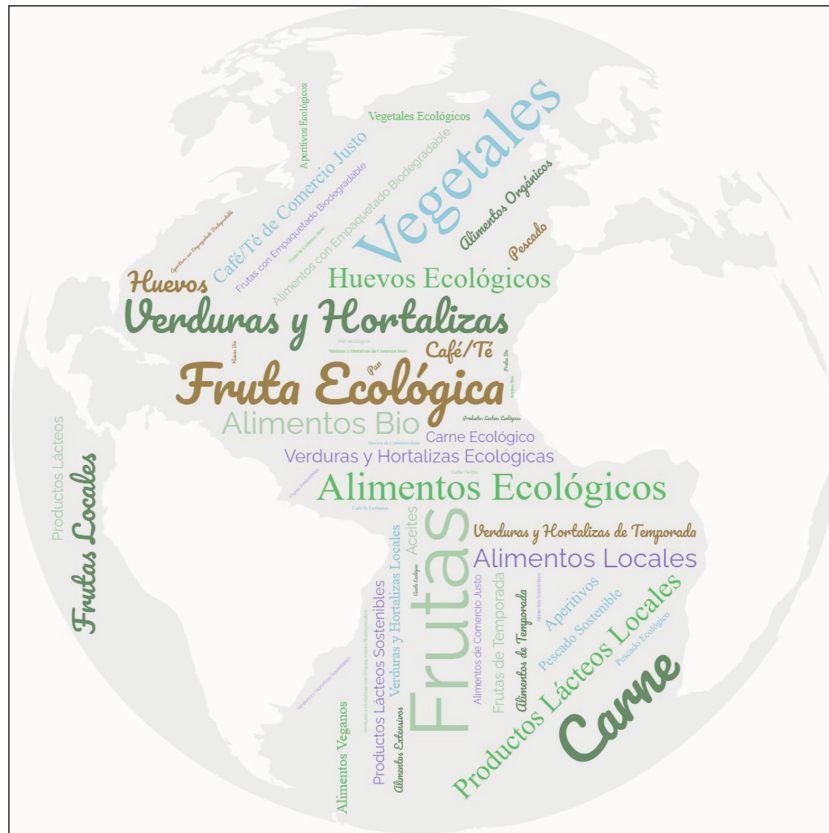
Vegetales Ecológicos
Aperitivos Ecológicos
Vegetales
Café/Té de Comercio Justo
Frutas con Empaquetado Biodegradable
Alimentos con Empaquetado Biodegradable
Alimentos Orgánicos
Pescado
Huevos
Huevos Ecológicos
Verduras y Hortalizas
Café/Té
Pan
Fruta Ecológica
Alimentos Bio
Carne Ecológico
Verduras y Hortalizas Ecológicas
Productos Lácteos
Frutas Locales
Alimentos Ecológicos
Aceites
Verduras y Hortalizas de Temporada
Alimentos Locales
Frutas
Verduras y Hortalizas Locales
Productos Lácteos Sostenibles
Alimentos de Comercio Justo
Frutas de Temporada
Alimentos de Temporada
Aperitivos
Pescado Sostenible
Pescado Ecológico
Productos Lácteos Locales
Carne
Alimentos Veganos
Alimentos Extensivos